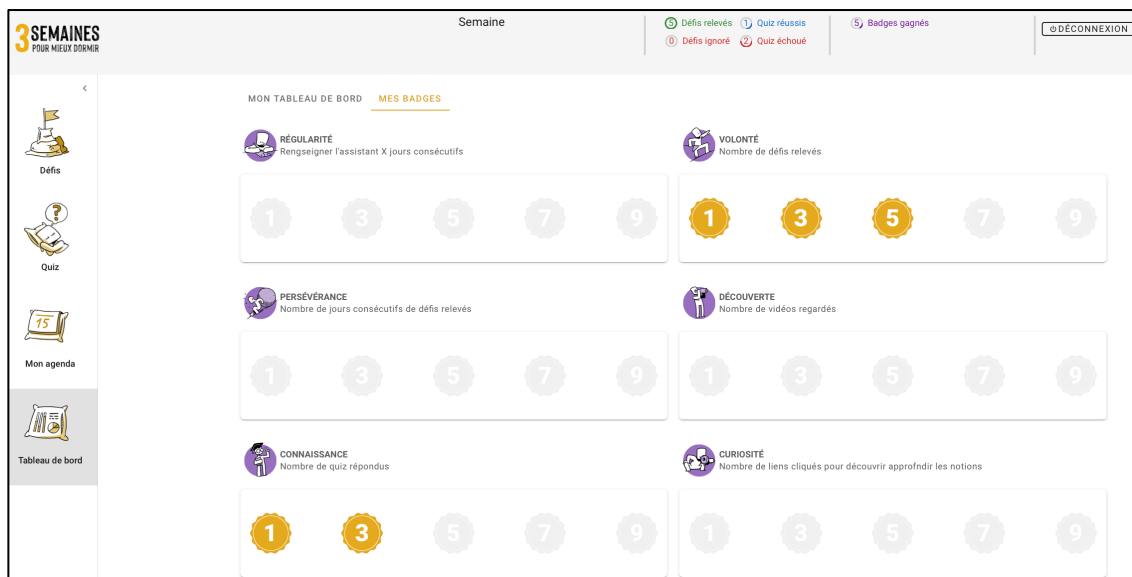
3 SEMAINES POUR MIEUX DORMIR

Semaine

5 Défis relevés 1 Quiz réussis
0 Défis ignoré 2 Quiz échoué

5 Badges gagnés

DÉCONNEXION

<

Défis

Quiz

15

Mon agenda

Tableau de bord

MON TABLEAU DE BORD MES BADGES

RÉGULARITÉ
Rengseigner l'assistant X jours consécutifs

1 3 5 7 9

VOLONTÉ
Nombre de défis relevés

1 3 5 7 9

PERSÉVÉRANCE
Nombre de jours consécutifs de défis relevés

1 3 5 7 9

DÉCOUVERTE
Nombre de vidéos regardés

1 3 5 7 9

CONNAISSANCE
Nombre de quiz répondus

1 3 5 7 9

CURIOSITÉ
Nombre de liens cliqués pour découvrir approfndir les notions

1 3 5 7 9